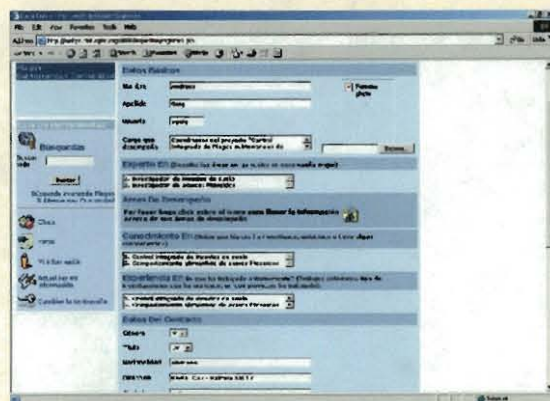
File Edit View Favorites Tools Help

Búsquedas

Buscar

Chat

Datos Básicos

Nombre

Apellido

Usuario

Cargo que desempeña

Experto En

Areas De Desempeño

Conocimiento En

Experiencia En

Datos Del Contacto

Género

Título

Universidad

Dirección